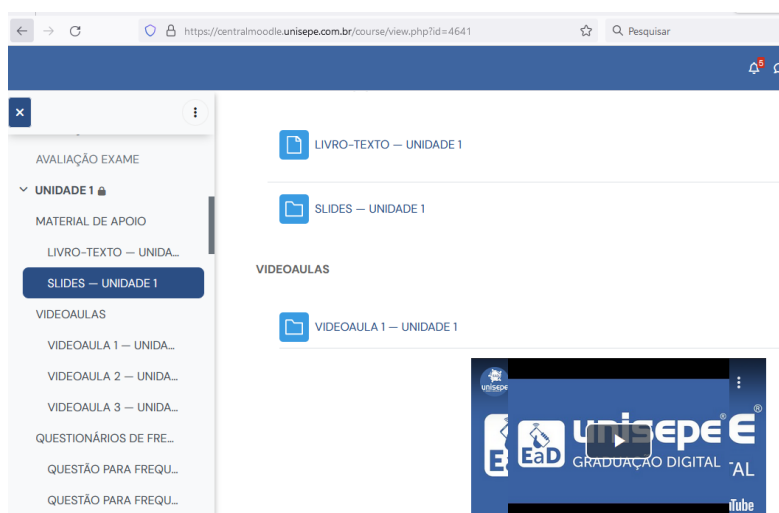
https://centralmoodle.unisepe.com.br/course/view.php?id=4641

Pesquisar

5

×

AVALIAÇÃO EXAME

UNIDADE 1

MATERIAL DE APOIO

LIVRO-TEXTO — UNIDA...

SLIDES — UNIDADE 1

VIDEOAULAS

VIDEOAULA 1 — UNIDA...

VIDEOAULA 2 — UNIDA...

VIDEOAULA 3 — UNIDA...

QUESTIONÁRIOS DE FRE...

QUESTÃO PARA FREQU...

QUESTÃO PARA FREQU...

LIVRO-TEXTO — UNIDADE 1

SLIDES — UNIDADE 1

VIDEOAULAS

VIDEOAULA 1 — UNIDADE 1

unisepe

EaD unisepe® E®

GRADUAÇÃO DIGITAL TAL

Tube